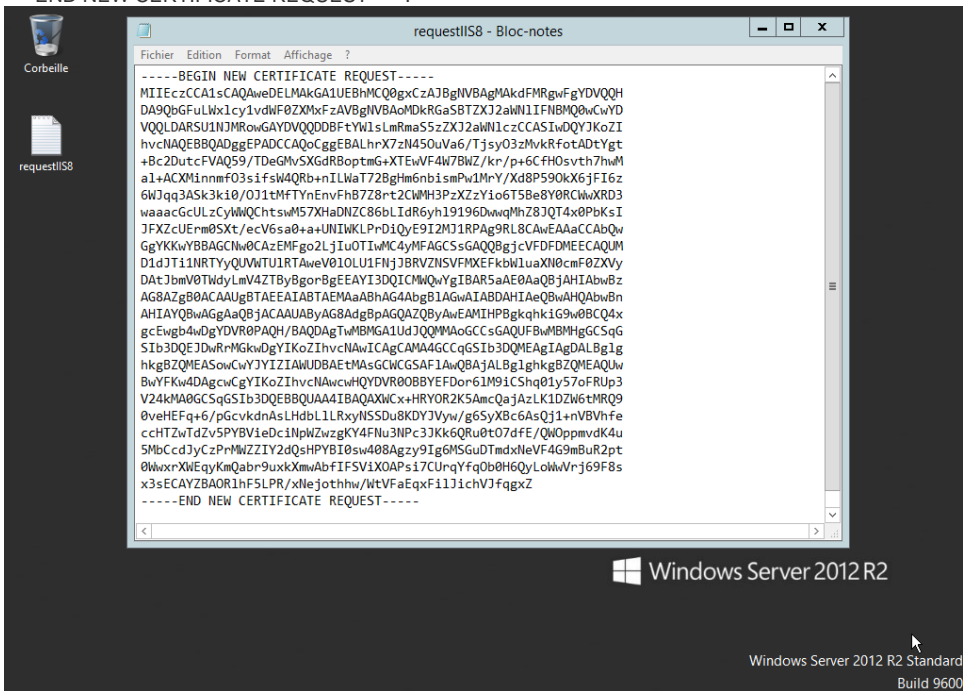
Corbeille

requestIIS8

requestIIS8 - Bloc-notes

Fichier Edition Format Affichage ?

-----BEGIN NEW CERTIFICATE REQUEST-----
MIIEczCCA1sCAQAweDELMAkGA1UEBhMCQ0gxCzAJBgNVBAgMAkdFMRgwFgYDVQQH
DA9QbGFuLWx1cy1vdWF0ZXMxFzAVBgNVBAoMDkRGaSBTZXJ2aWNlIFNBMQ0wCwYD
VQQLDARSU1NJMRowGAYDVQQDDBFtYWlsLmRmaS5zZXJ2aWNlczCCASIwDQYJKoZI
hvcNAQEBBQADggEPADCCAQoCggEBALhrX7zN45OuVa6/TjsyO3zMvkRfotADtYgt
+Bc2DutcFVAQ59/TDeGMvSXGdRBoptmG+XTEwVF4W7BWZ/kr/p+6CfHOsvth7hwM
al+ACXMinnmfO3sifsW4QRb+nILWaT72BgHm6nbismPw1MrY/Xd8P59OkX6jFI6z
6WJqq3ASk3ki0/OJ1tMfTYnEnvFhB7Z8rt2CWMH3PzXZzYio6T5Be8Y0RCWwXRD3
waaacGcULzCyWWQChtswM57XHaDNZC86bLIdR6yhl9196DwwqMhZ8JQT4x0PbKsI
JFXZcUErm0SXt/ecV6sa0+a+UNIWKLPrDiQyE9I2MJ1RPAg9RL8CAwEAAaCCAbQw
GgYKKwYBBAGCNw0CAzEMFgo2LjIuOTIwMC4yMFAGCSsGAQQBgjcVFDFDMEECAQUM
D1dJTi1NRTYyQUVWTU1RTAweV0lOLU1FNjJBRVZNSVFMXEFkbWluaXN0cmF0ZXVy
DAtJbmV0TWdyLmV4ZTByBgorBgEEAYI3DQICMWQwYgIBAR5aAE0AaQBjAHIAbwBz
AG8AZgB0ACAAUgBTAEEAIABTAEMAaABhAG4AbgBlAGwAIABDAHIAeQBwAHQAbwBn
AHIAYQBwAGgAaQBjACAAUAByAG8AdgBpAGQAZQByAwEAMIHPBgkqhkiG9w0BCQ4x
gcEwgb4wDgYDVR0PAQH/BAQDAgTwMBMGA1UdJQQMMAoGCCsGAQUFBwMBMHgGCSqG
SIb3DQEJDwRrMGkwDgYIKoZIhvcNAwICAgCAMA4GCCqGSIb3DQMEAgIAgDALBglg
hkgBZQMEASowCwYJYIZIAWUDBAEtMAsGCWCGSAFlAwQBAjALBglghkgBZQMEAQUw
BwYFKw4DAgcwCgYIKoZIhvcNAwcwHQYDVR0OBBYEFDor61M9iCShq01y57oFRUp3
V24kMA0GCSqGSIb3DQEBBQUAA4IBAQAXWCx+HRYOR2K5AmcQajAzLK1DZW6tMRQ9
0veHEFq+6/pGcvkdnAsLHdbLlLRxyNSSDu8KDYJVyw/g6SyXBc6AsQj1+nVBVhfe
ccHTZwTdZv5PYBVieDciNpWZwzgKY4FNu3NPc3JKk6QRu0tO7dfE/QWOppmvdK4u
5MbCcdJyCzPrMWZZIY2dQsHPYBI0sw408Agzy9Ig6MSGuDTmdxNeVF4G9mBuR2pt
0WwxrXWEqyKmQabr9uxkXmwAbfIFSViXOAPsi7CUrqYfqOb0H6QyLoWwVrj69F8s
x3sECAYZBAORlhF5LPR/xNejothhw/WtVFaEqxFilJichVJfqgxZ
-----END NEW CERTIFICATE REQUEST-----

Windows Server 2012 R2

Windows Server 2012 R2 Standard
Build 9600